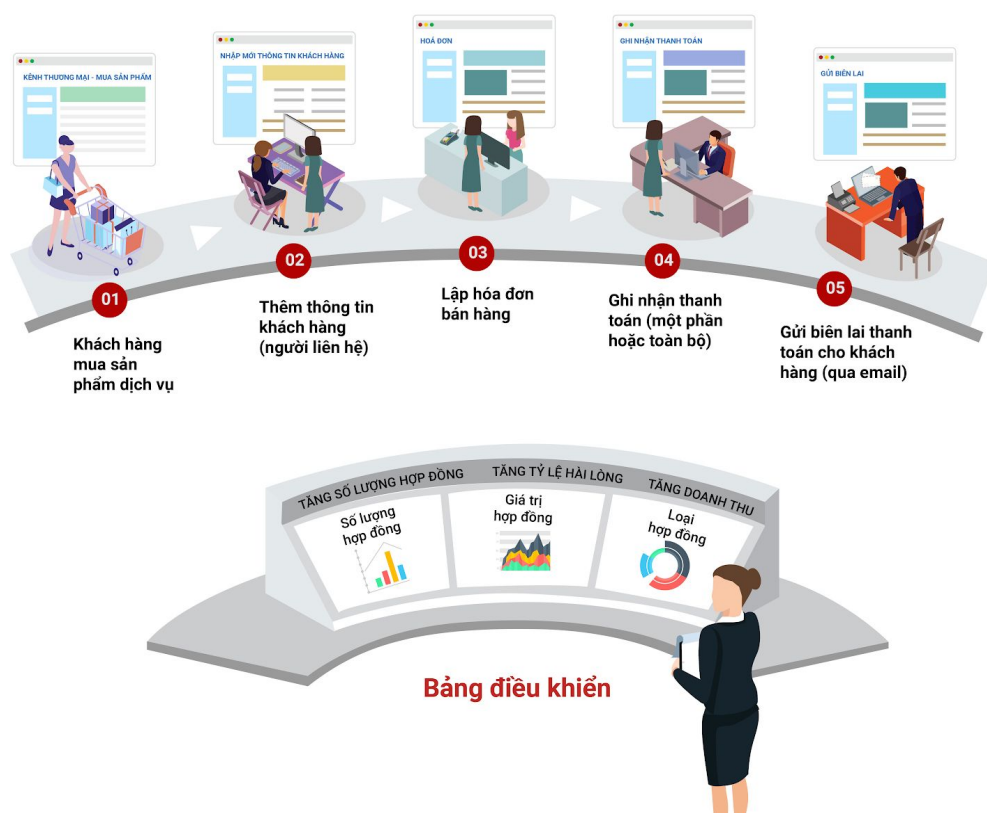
KÊNH THƯƠNG MẠI - MUA SẢN PHẨM

NHẬP MỚI THÔNG TIN KHÁCH HÀNG

HOÁ ĐƠN

GHI NHẬN THANH TOÁN

GỬI BIÊN LAI

01
Khách hàng mua sản phẩm dịch vụ

02
Thêm thông tin khách hàng (người liên hệ)

03
Lập hóa đơn bán hàng

04
Ghi nhận thanh toán (một phần hoặc toàn bộ)

05
Gửi biên lai thanh toán cho khách hàng (qua email)

TĂNG SỐ LƯỢNG HỢP ĐỒNG

TĂNG TỶ LỆ HÀI LÒNG

TĂNG DOANH THU

Số lượng hợp đồng

Giá trị hợp đồng

Loại hợp đồng

Bảng điều khiển